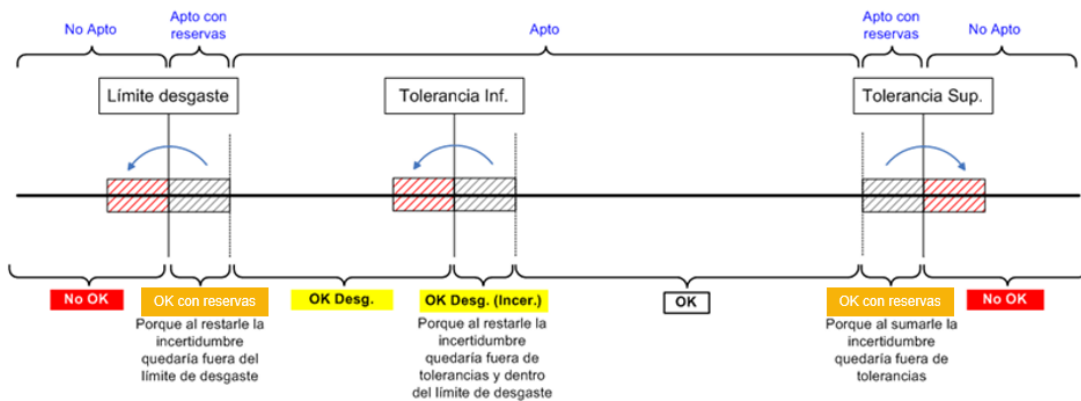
No Apto

Apto con reservas

Apto

Apto con reservas

No Apto

Límite desgaste

Tolerancia Inf.

Tolerancia Sup.

No OK

OK con reservas

Porque al restarle la incertidumbre quedaría fuera del límite de desgaste

OK Desg.

OK Desg. (Incer.)

Porque al restarle la incertidumbre quedaría fuera de tolerancias y dentro del límite de desgaste

OK

OK con reservas

Porque al sumarle la incertidumbre quedaría fuera de tolerancias

No OK